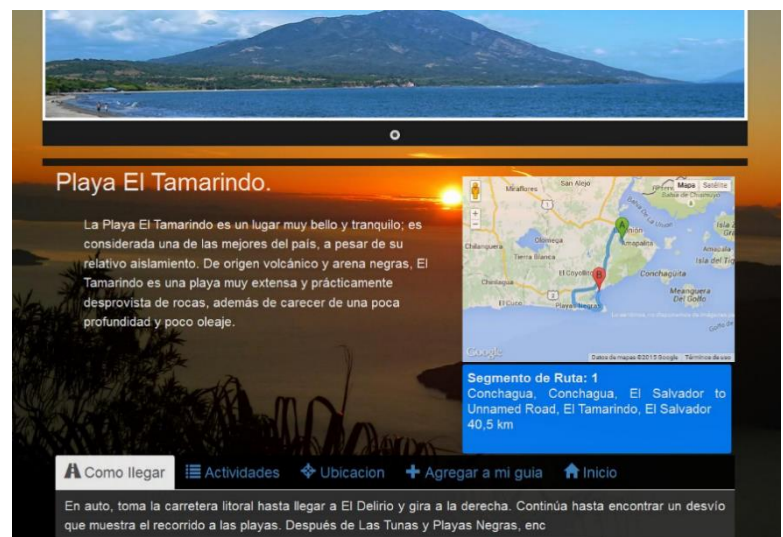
Playa El Tamarindo.

La Playa El Tamarindo es un lugar muy bello y tranquilo; es considerada una de las mejores del país, a pesar de su relativo aislamiento. De origen volcánico y arena negras, El Tamarindo es una playa muy extensa y prácticamente desprovista de rocas, además de carecer de una poca profundidad y poco oleaje.

Maps Satélite
Miraflores
San Alejo
Chilanguera
Olomega
Terra Blanca
El Coyolito
Chirilagua
El Cuco
Playas Negras
Conchagua
Conchagüita
Meanguera del Golfo
Amapala
Isla del Tigre
Google
Datos de mapas ©2015 Google Términos de uso

Segmento de Ruta: 1
Conchagua, Conchagua, El Salvador to Unnamed Road, El Tamarindo, El Salvador
40,5 km

Como llegar
Actividades
Ubicacion
Agregar a mi guia
Inicio

En auto, toma la carretera litoral hasta llegar a El Delirio y gira a la derecha. Continúa hasta encontrar un desvío que muestra el recorrido a las playas. Después de Las Tunas y Playas Negras, enc